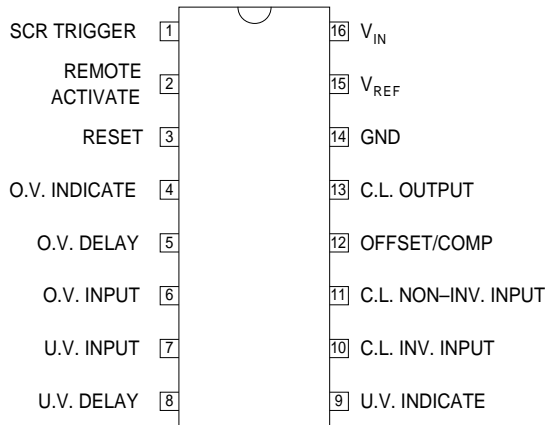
SCR TRIGGER 1
REMOTE ACTIVATE 2
RESET 3
O.V. INDICATE 4
O.V. DELAY 5
O.V. INPUT 6
U.V. INPUT 7
U.V. DELAY 8

16 $V_{IN}$
15 $V_{REF}$
14 GND
13 C.L. OUTPUT
12 OFFSET/COMP
11 C.L. NON–INV. INPUT
10 C.L. INV. INPUT
9 U.V. INDICATE